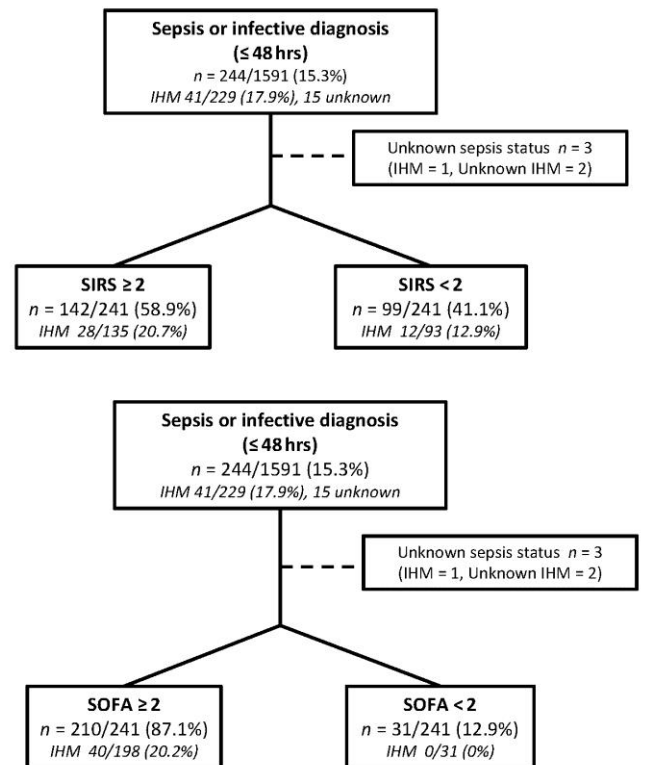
**Sepsis or infective diagnosis**
**(≤ 48 hrs)**
$n$ = 244/1591 (15.3%)
*IHM 41/229 (17.9%), 15 unknown*

Unknown sepsis status $n$ = 3
(IHM = 1, Unknown IHM = 2)

**SIRS ≥ 2**
$n$ = 142/241 (58.9%)
*IHM 28/135 (20.7%)*

**SIRS < 2**
$n$ = 99/241 (41.1%)
*IHM 12/93 (12.9%)*

**Sepsis or infective diagnosis**
**(≤ 48 hrs)**
$n$ = 244/1591 (15.3%)
*IHM 41/229 (17.9%), 15 unknown*

Unknown sepsis status $n$ = 3
(IHM = 1, Unknown IHM = 2)

**SOFA ≥ 2**
$n$ = 210/241 (87.1%)
*IHM 40/198 (20.2%)*

**SOFA < 2**
$n$ = 31/241 (12.9%)
*IHM 0/31 (0%)*